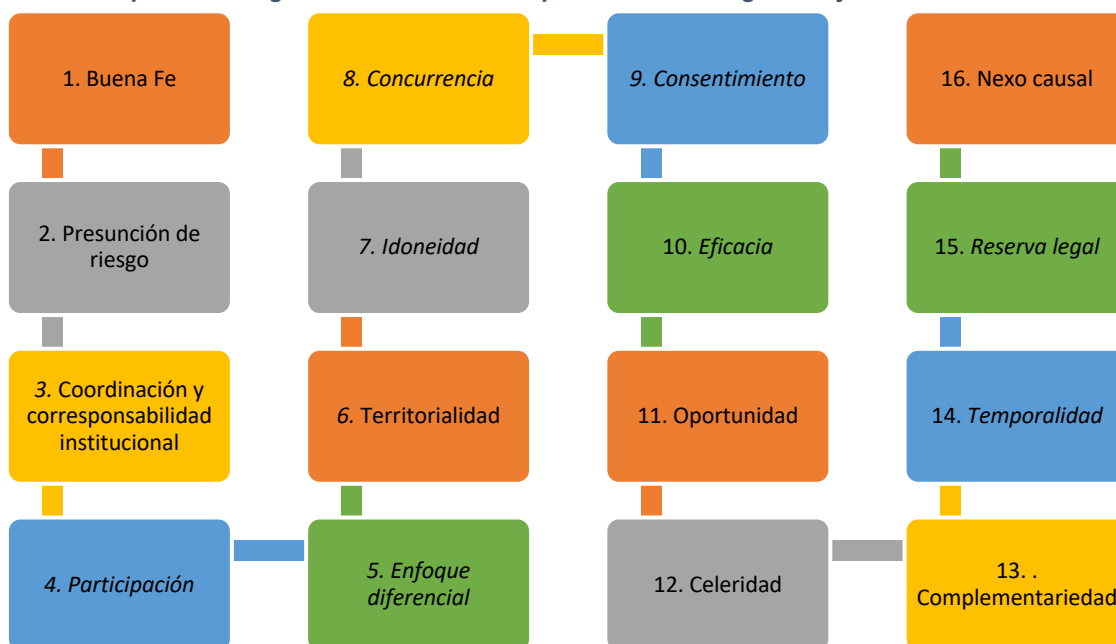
1. Buena Fe

2. Presunción de riesgo

3. Coordinación y corresponsabilidad institucional

4. Participación

5. Enfoque diferencial

6. Territorialidad

7. Idoneidad

8. Concurrencia

9. Consentimiento

10. Eficacia

11. Oportunidad

12. Celeridad

13. . Complementariedad

14. Temporalidad

15. Reserva legal

16. Nexo causal